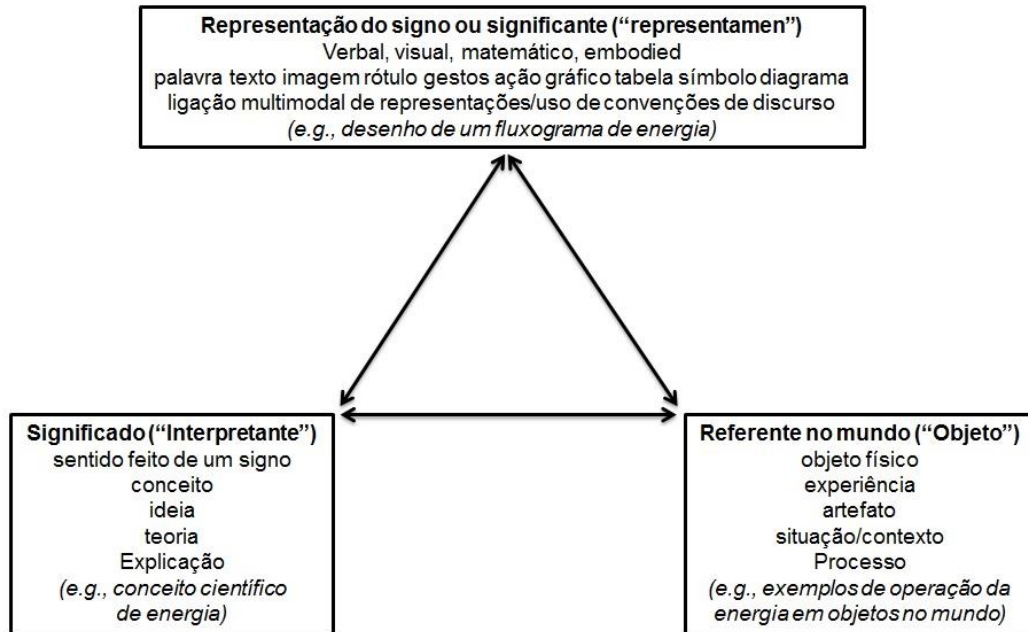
**Representação do signo ou significante ("representamen")**
Verbal, visual, matemático, embodied
palavra texto imagem rótulo gestos ação gráfico tabela símbolo diagrama
ligação multimodal de representações/uso de convenções de discurso
*(e.g., desenho de um fluxograma de energia)*

**Significado ("Interpretante")**
sentido feito de um signo
conceito
ideia
teoria
Explicação
*(e.g., conceito científico de energia)*

**Referente no mundo ("Objeto")**
objeto físico
experiência
artefato
situação/contexto
Processo
*(e.g., exemplos de operação da energia em objetos no mundo)*